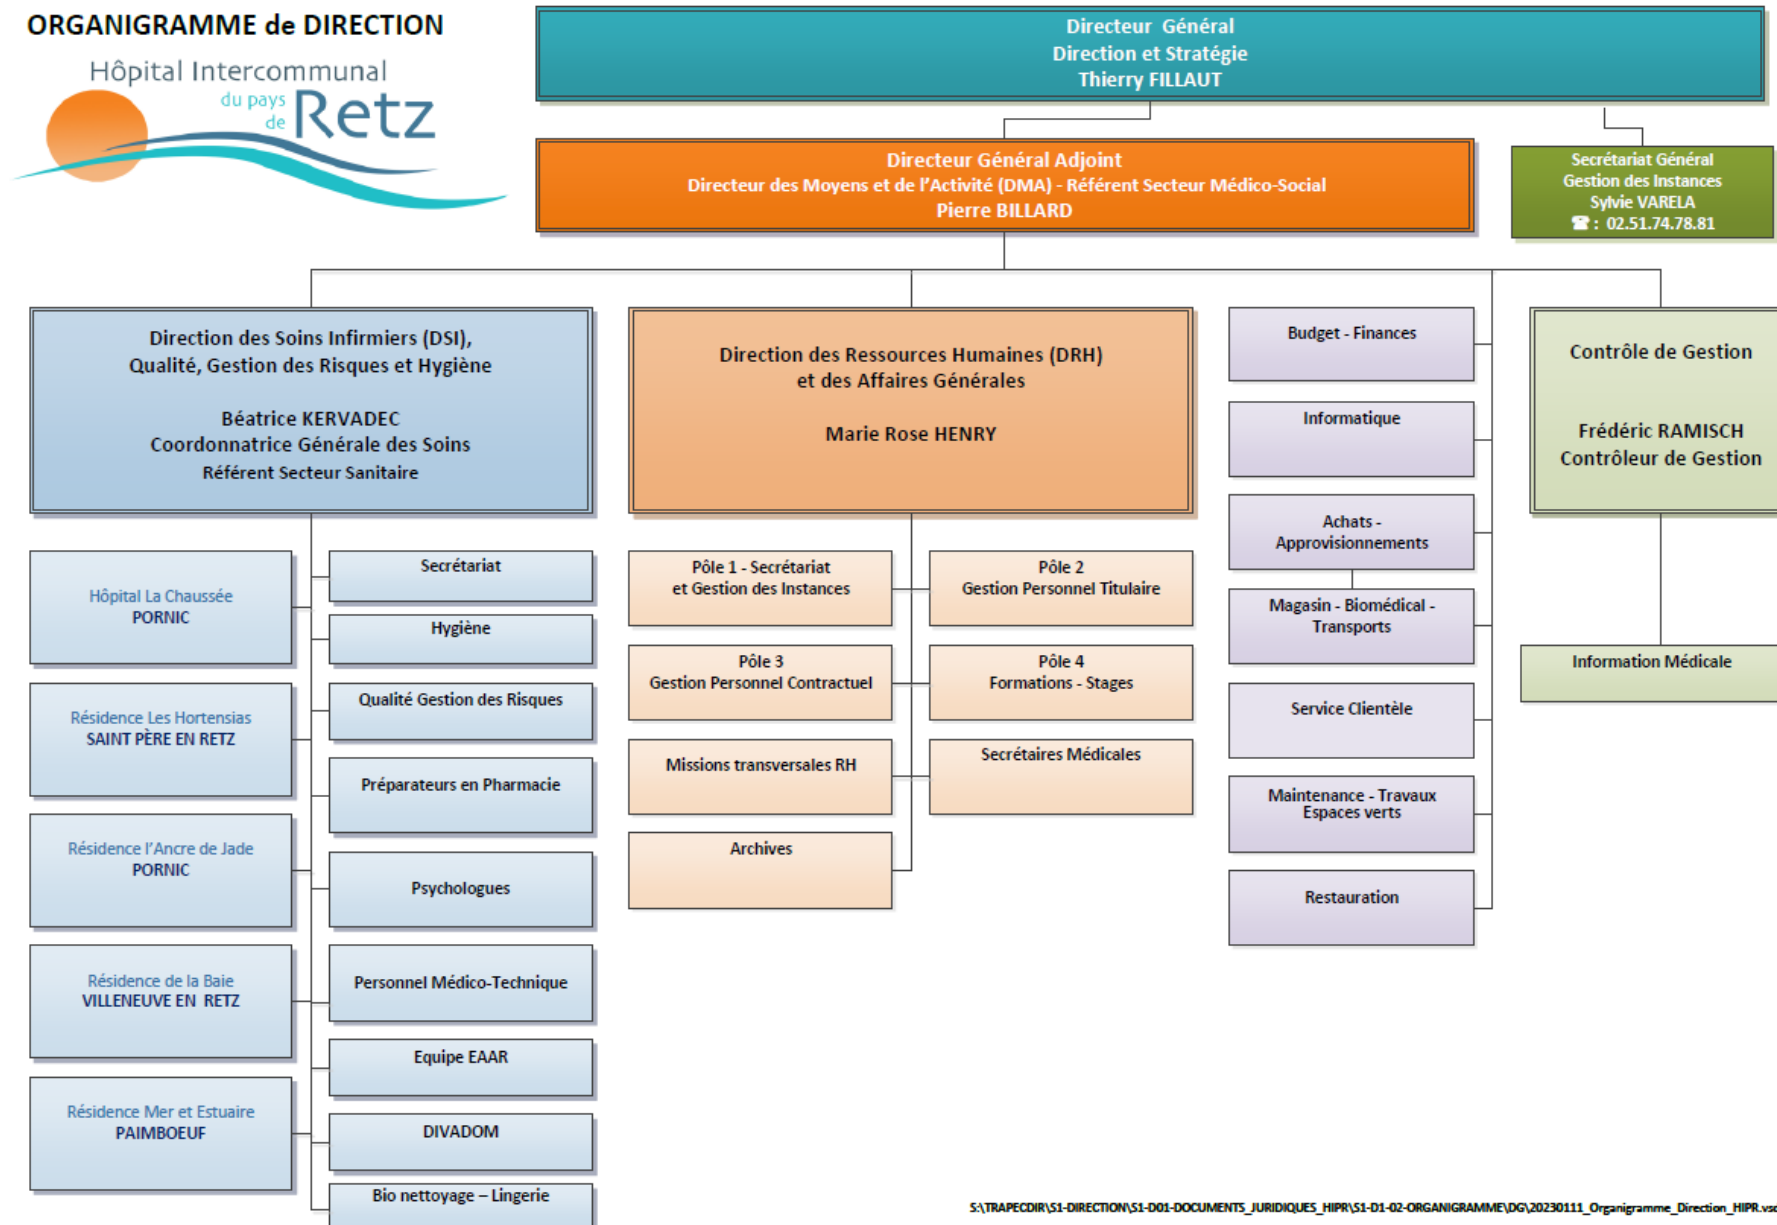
ORGANIGRAMME de DIRECTION

Hôpital Intercommunal du pays de Retz

Directeur Général
Direction et Stratégie
Thierry FILLAUT

Directeur Général Adjoint
Directeur des Moyens et de l'Activité (DMA) - Référent Secteur Médico-Social
Pierre BILLARD

Secrétariat Général
Gestion des Instances
Sylvie VARELA
☎ : 02.51.74.78.81

Direction des Soins Infirmiers (DSI), Qualité, Gestion des Risques et Hygiène

Béatrice KERVADEC
Coordonnatrice Générale des Soins
Référent Secteur Sanitaire

Direction des Ressources Humaines (DRH) et des Affaires Générales

Marie Rose HENRY

Budget - Finances

Informatique

Achats - Approvisionnements

Magasin - Biomédical - Transports

Service Clientèle

Maintenance - Travaux Espaces verts

Restauration

Contrôle de Gestion

Frédéric RAMISCH
Contrôleur de Gestion

Information Médicale

Hôpital La Chaussée
PORNIC

Résidence Les Hortensias
SAINT PÈRE EN RETZ

Résidence l'Ancre de Jade
PORNIC

Résidence de la Baie
VILLENEUVE EN RETZ

Résidence Mer et Estuaire
PAIMBOEUF

Secrétariat

Hygiène

Qualité Gestion des Risques

Préparateurs en Pharmacie

Psychologues

Personnel Médico-Technique

Equipe EAAR

DIVADOM

Bio nettoyage – Lingerie

Pôle 1 - Secrétariat
et Gestion des Instances

Pôle 2
Gestion Personnel Titulaire

Pôle 3
Gestion Personnel Contractuel

Pôle 4
Formations - Stages

Missions transversales RH

Secrétaires Médicales

Archives

S:\TRAPECDIR\S1-DIRECTION\S1-D01-DOCUMENTS_JURIDIQUES_HIPR\S1-D1-02-ORGANIGRAMME\DG\20230111_Organigramme_Direction_HIPR.vsd